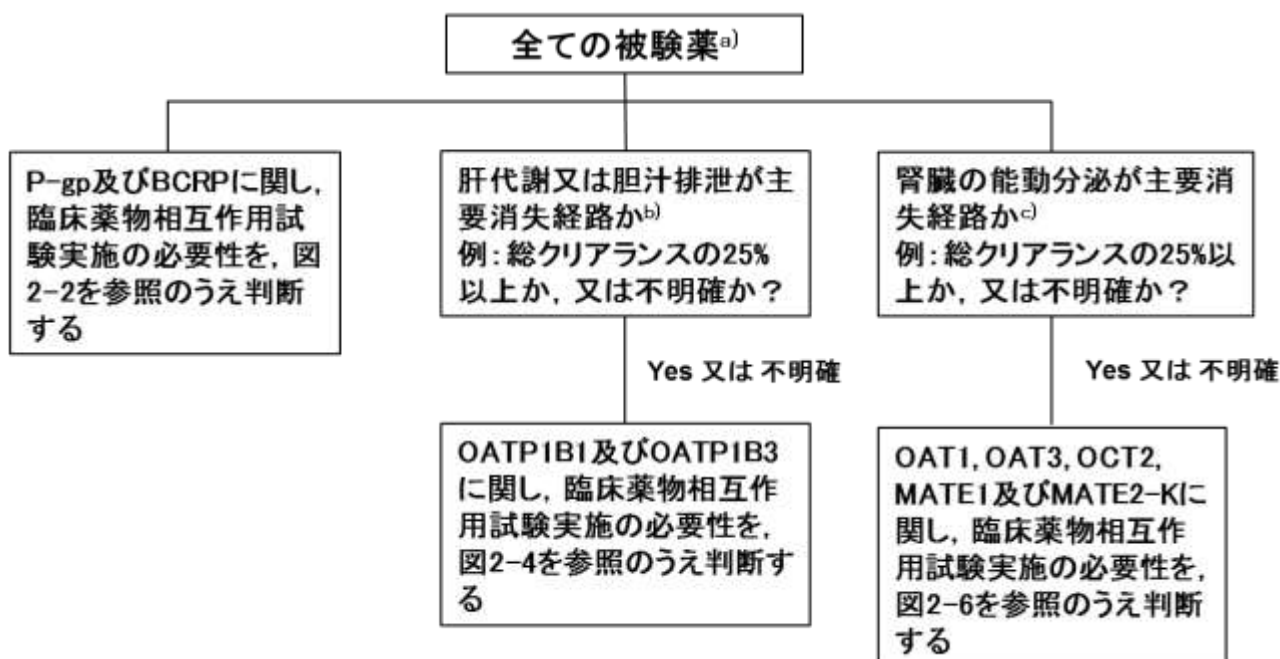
全ての被験薬$^{a)}$

P-gp及びBCRPに関し，臨床薬物相互作用試験実施の必要性を，図2-2を参照のうえ判断する

肝代謝又は胆汁排泄が主要消失経路か$^{b)}$
例：総クリアランスの25%以上か，又は不明確か？

Yes 又は 不明確

OATP1B1及びOATP1B3に関し，臨床薬物相互作用試験実施の必要性を，図2-4を参照のうえ判断する

腎臓の能動分泌が主要消失経路か$^{c)}$
例：総クリアランスの25%以上か，又は不明確か？

Yes 又は 不明確

OAT1, OAT3, OCT2, MATE1及びMATE2-Kに関し，臨床薬物相互作用試験実施の必要性を，図2-6を参照のうえ判断する